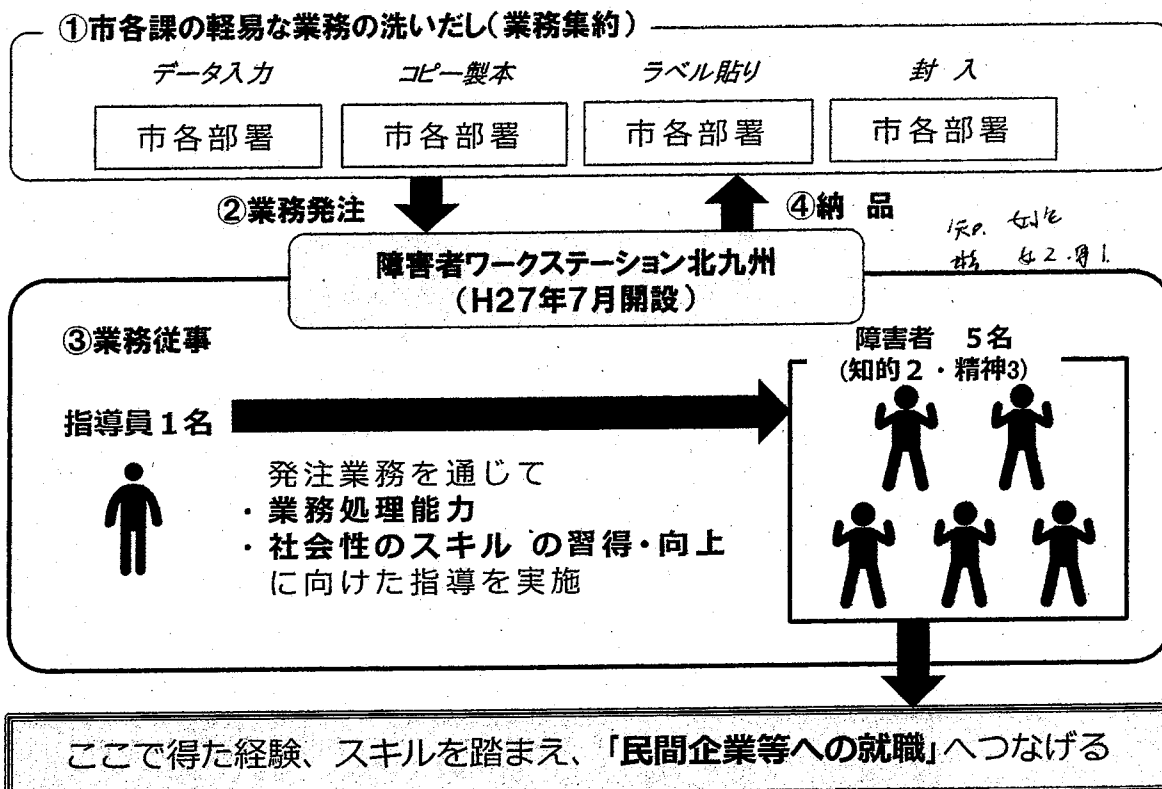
①市各課の軽易な業務の洗いだし(業務集約)

データ入力　コピー製本　ラベル貼り　封入

市各部署　市各部署　市各部署　市各部署

②業務発注

④納品

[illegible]
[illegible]

障害者ワークステーション北九州
(H27年7月開設)

③業務従事

障害者　5名
(知的2・精神3)

指導員1名

発注業務を通じて
・業務処理能力
・社会性のスキル の習得・向上
に向けた指導を実施

ここで得た経験、スキルを踏まえ、「民間企業等への就職」へつなげる